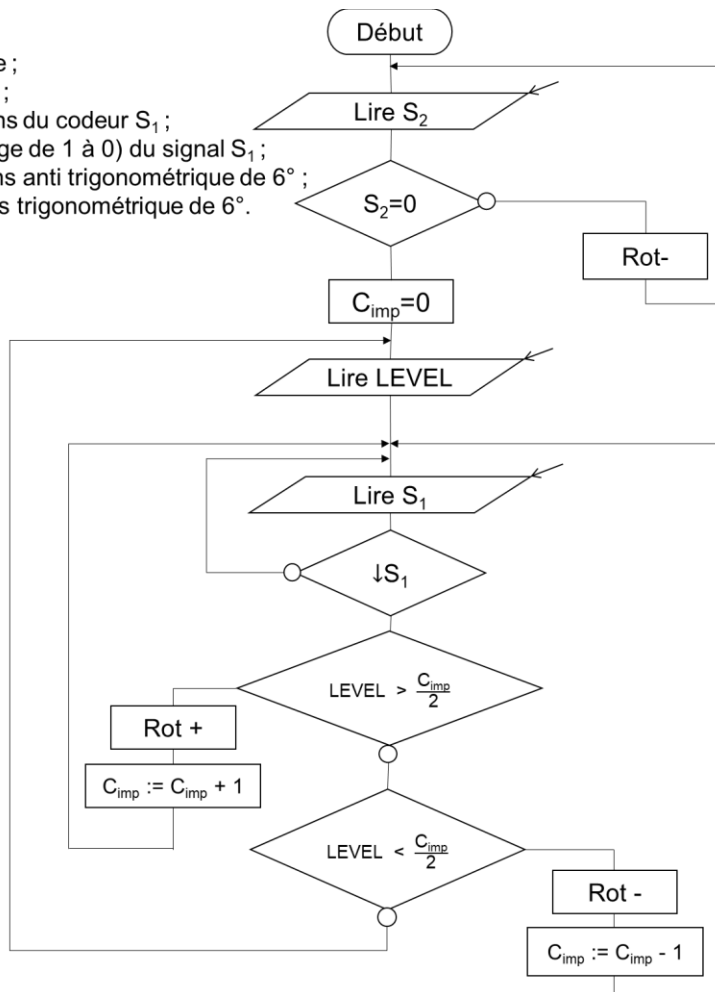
e ;
;
ns du codeur $S_1$ ;
ge de 1 à 0) du signal $S_1$ ;
ns anti trigonométrique de 6° ;
s trigonométrique de 6°.

Début

Lire $S_2$

$S_2=0$

Rot-

$C_{imp}=0$

Lire LEVEL

Lire $S_1$

$\downarrow S_1$

LEVEL > $\frac{C_{imp}}{2}$

Rot +

$C_{imp} := C_{imp} + 1$

LEVEL < $\frac{C_{imp}}{2}$

Rot -

$C_{imp} := C_{imp} - 1$